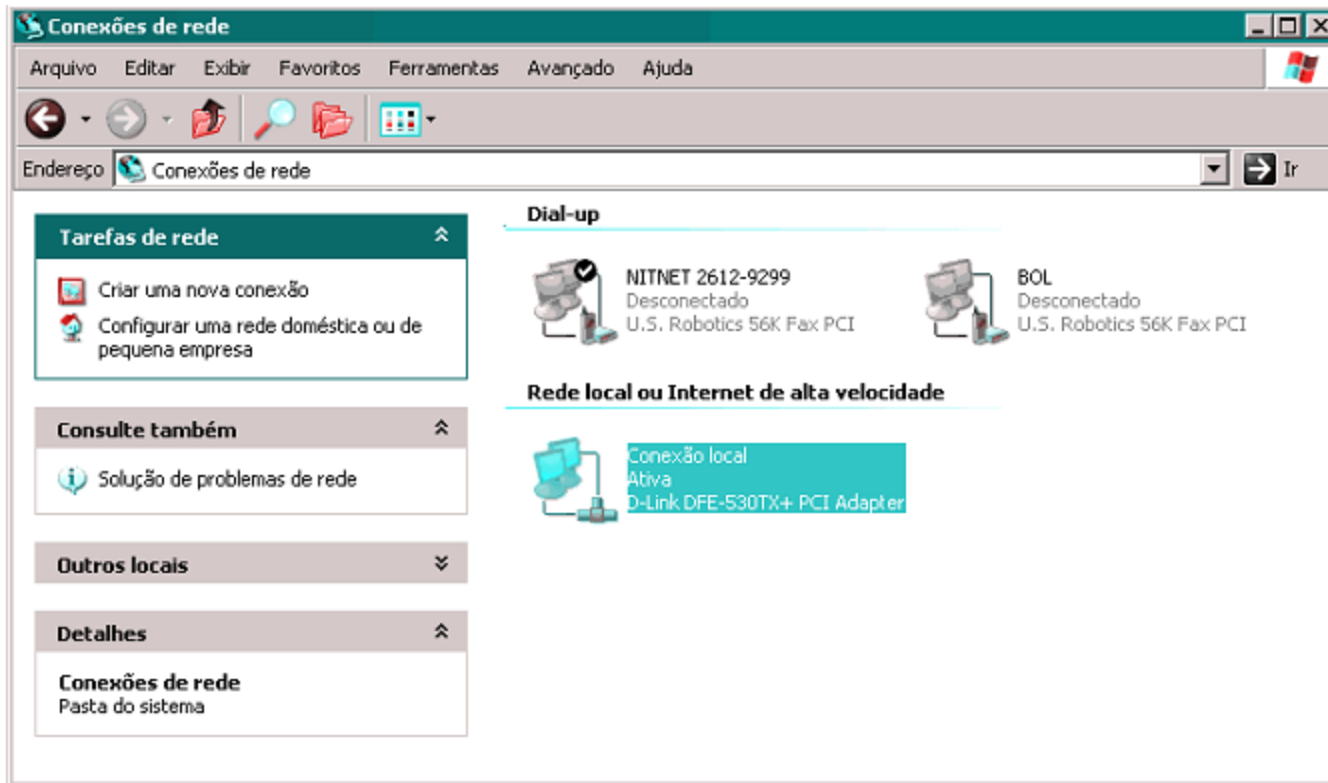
Conexões de rede

Arquivo Editar Exibir Favoritos Ferramentas Avançado Ajuda

Endereço Conexões de rede

Ir

Tarefas de rede

Criar uma nova conexão

Configurar uma rede doméstica ou de pequena empresa

Consulte também

Solução de problemas de rede

Outros locais

Detalhes

Conexões de rede
Pasta do sistema

Dial-up

NITNET 2612-9299
Desconectado
U.S. Robotics 56K Fax PCI

BOL
Desconectado
U.S. Robotics 56K Fax PCI

Rede local ou Internet de alta velocidade

Conexão local
Ativa
D-Link DFE-530TX+ PCI Adapter